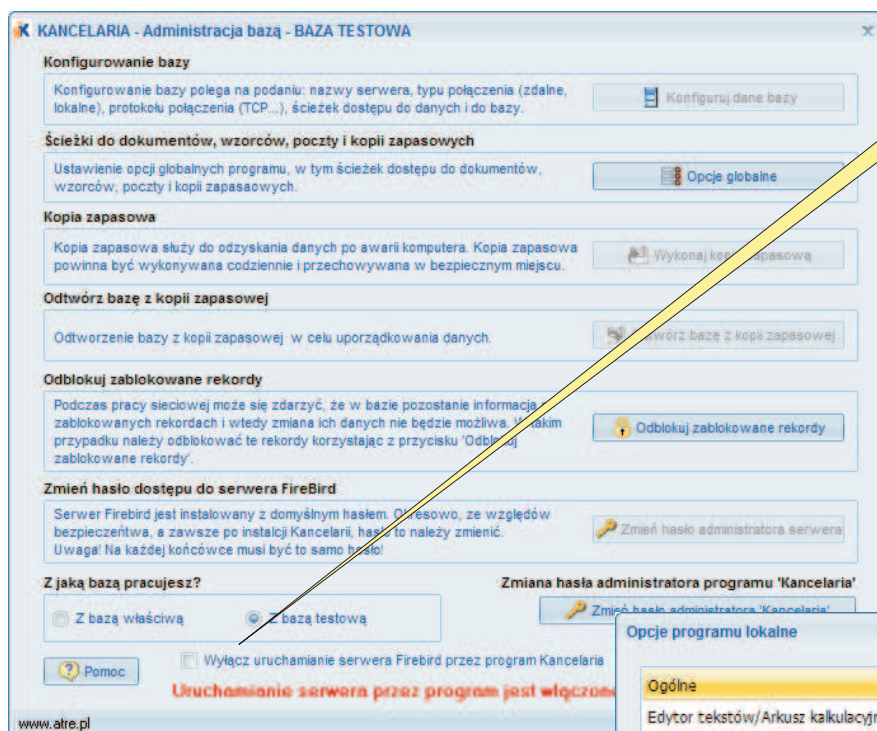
KANCELARIA - Administracja bazą - BAZA TESTOWA

Konfigurowanie bazy

Konfigurowanie bazy polega na podaniu: nazwy serwera, typu połączenia (zdalne, lokalne), protokołu połączenia (TCP...), ścieżek dostępu do danych i do bazy.

Konfiguruj dane bazy

Ścieżki do dokumentów, wzorców, poczty i kopii zapasowych

Ustawienie opcji globalnych programu, w tym ścieżek dostępu do dokumentów, wzorców, poczty i kopii zapasowych.

Opcje globalne

Kopia zapasowa

Kopia zapasowa służy do odzyskania danych po awarii komputera. Kopia zapasowa powinna być wykonywana codziennie i przechowywana w bezpiecznym miejscu.

Wykonaj kop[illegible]zapasową

Odtwórz bazę z kopii zapasowej

Odtworzenie bazy z kopii zapasowej w celu uporządkowania danych.

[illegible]worz bazę z kopii zapasowej

Odblokuj zablokowane rekordy

Podczas pracy sieciowej może się zdarzyć, że w bazie pozostanie informacja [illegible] zablokowanych rekordach i wtedy zmiana ich danych nie będzie możliwa. W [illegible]akim przypadku należy odblokować te rekordy korzystając z przycisku 'Odblo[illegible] zablokowane rekordy'.

Odblokuj zablokowane rekordy

Zmień hasło dostępu do serwera FireBird

Serwer Firebird jest instalowany z domyślnym hasłem. O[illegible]esowo, ze względów bezpieczeństwa, a zawsze po instalcji Kancelarii, has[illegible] to należy zmienić. Uwaga! Na każdej końcówce musi być to samo hasło!

Zmień hasło administratora serwera

Z jaką bazą pracujesz?

Z bazą właściwą

Z bazą testową

Zmiana hasła administratora programu 'Kancelaria'

Zmie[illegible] hasło administratora 'Kancelaria'

Pomoc

Wyłącz uruchamianie serwera Firebird przez program Kancelaria

Uruchamianie serwera przez program jest włączon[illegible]

www.atre.pl

Opcje programu lokalne

Ogólne

Edytor tekstów/Arkusz kalkulacyj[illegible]